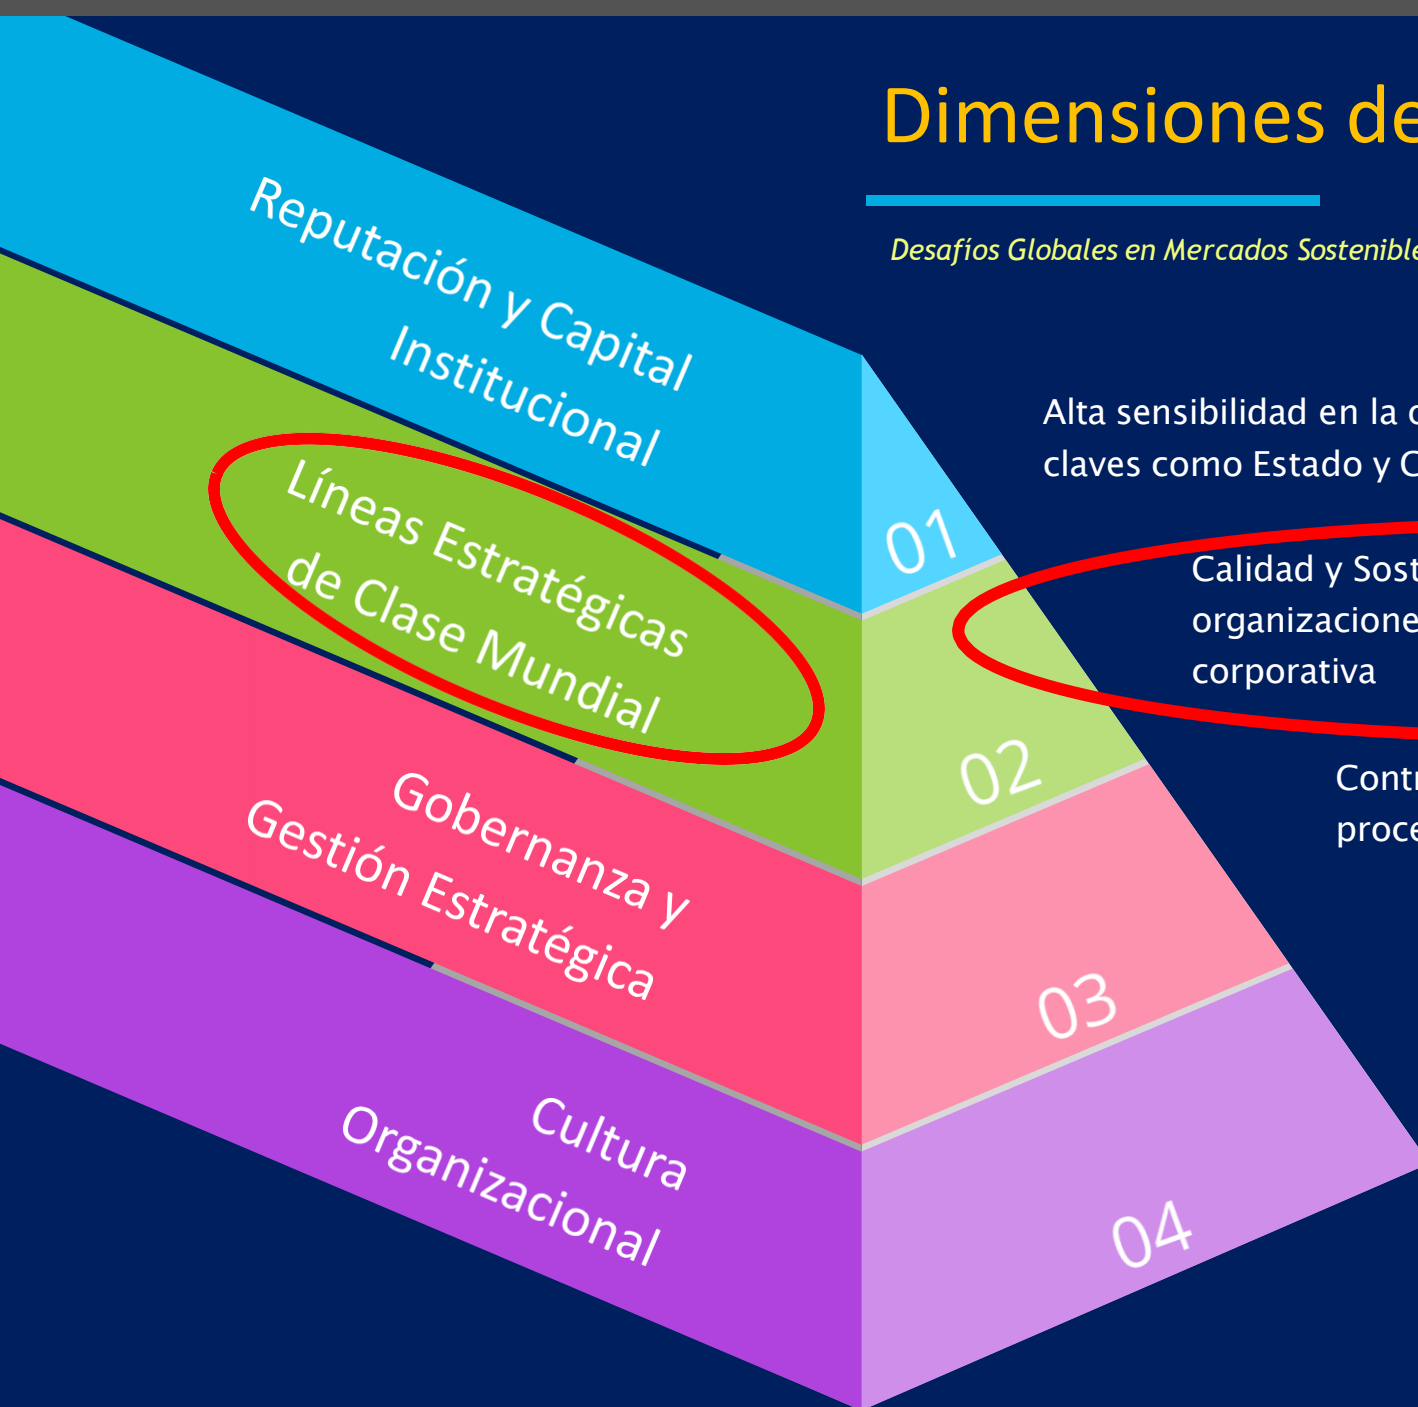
Dimensiones de

Desafíos Globales en Mercados Sostenible

Reputación y Capital Institucional

01

Alta sensibilidad en la c claves como Estado y C

Líneas Estratégicas de Clase Mundial

02

Calidad y Sost organizacione corporativa

Gobernanza y Gestión Estratégica

03

Contr proce

Cultura Organizacional

04